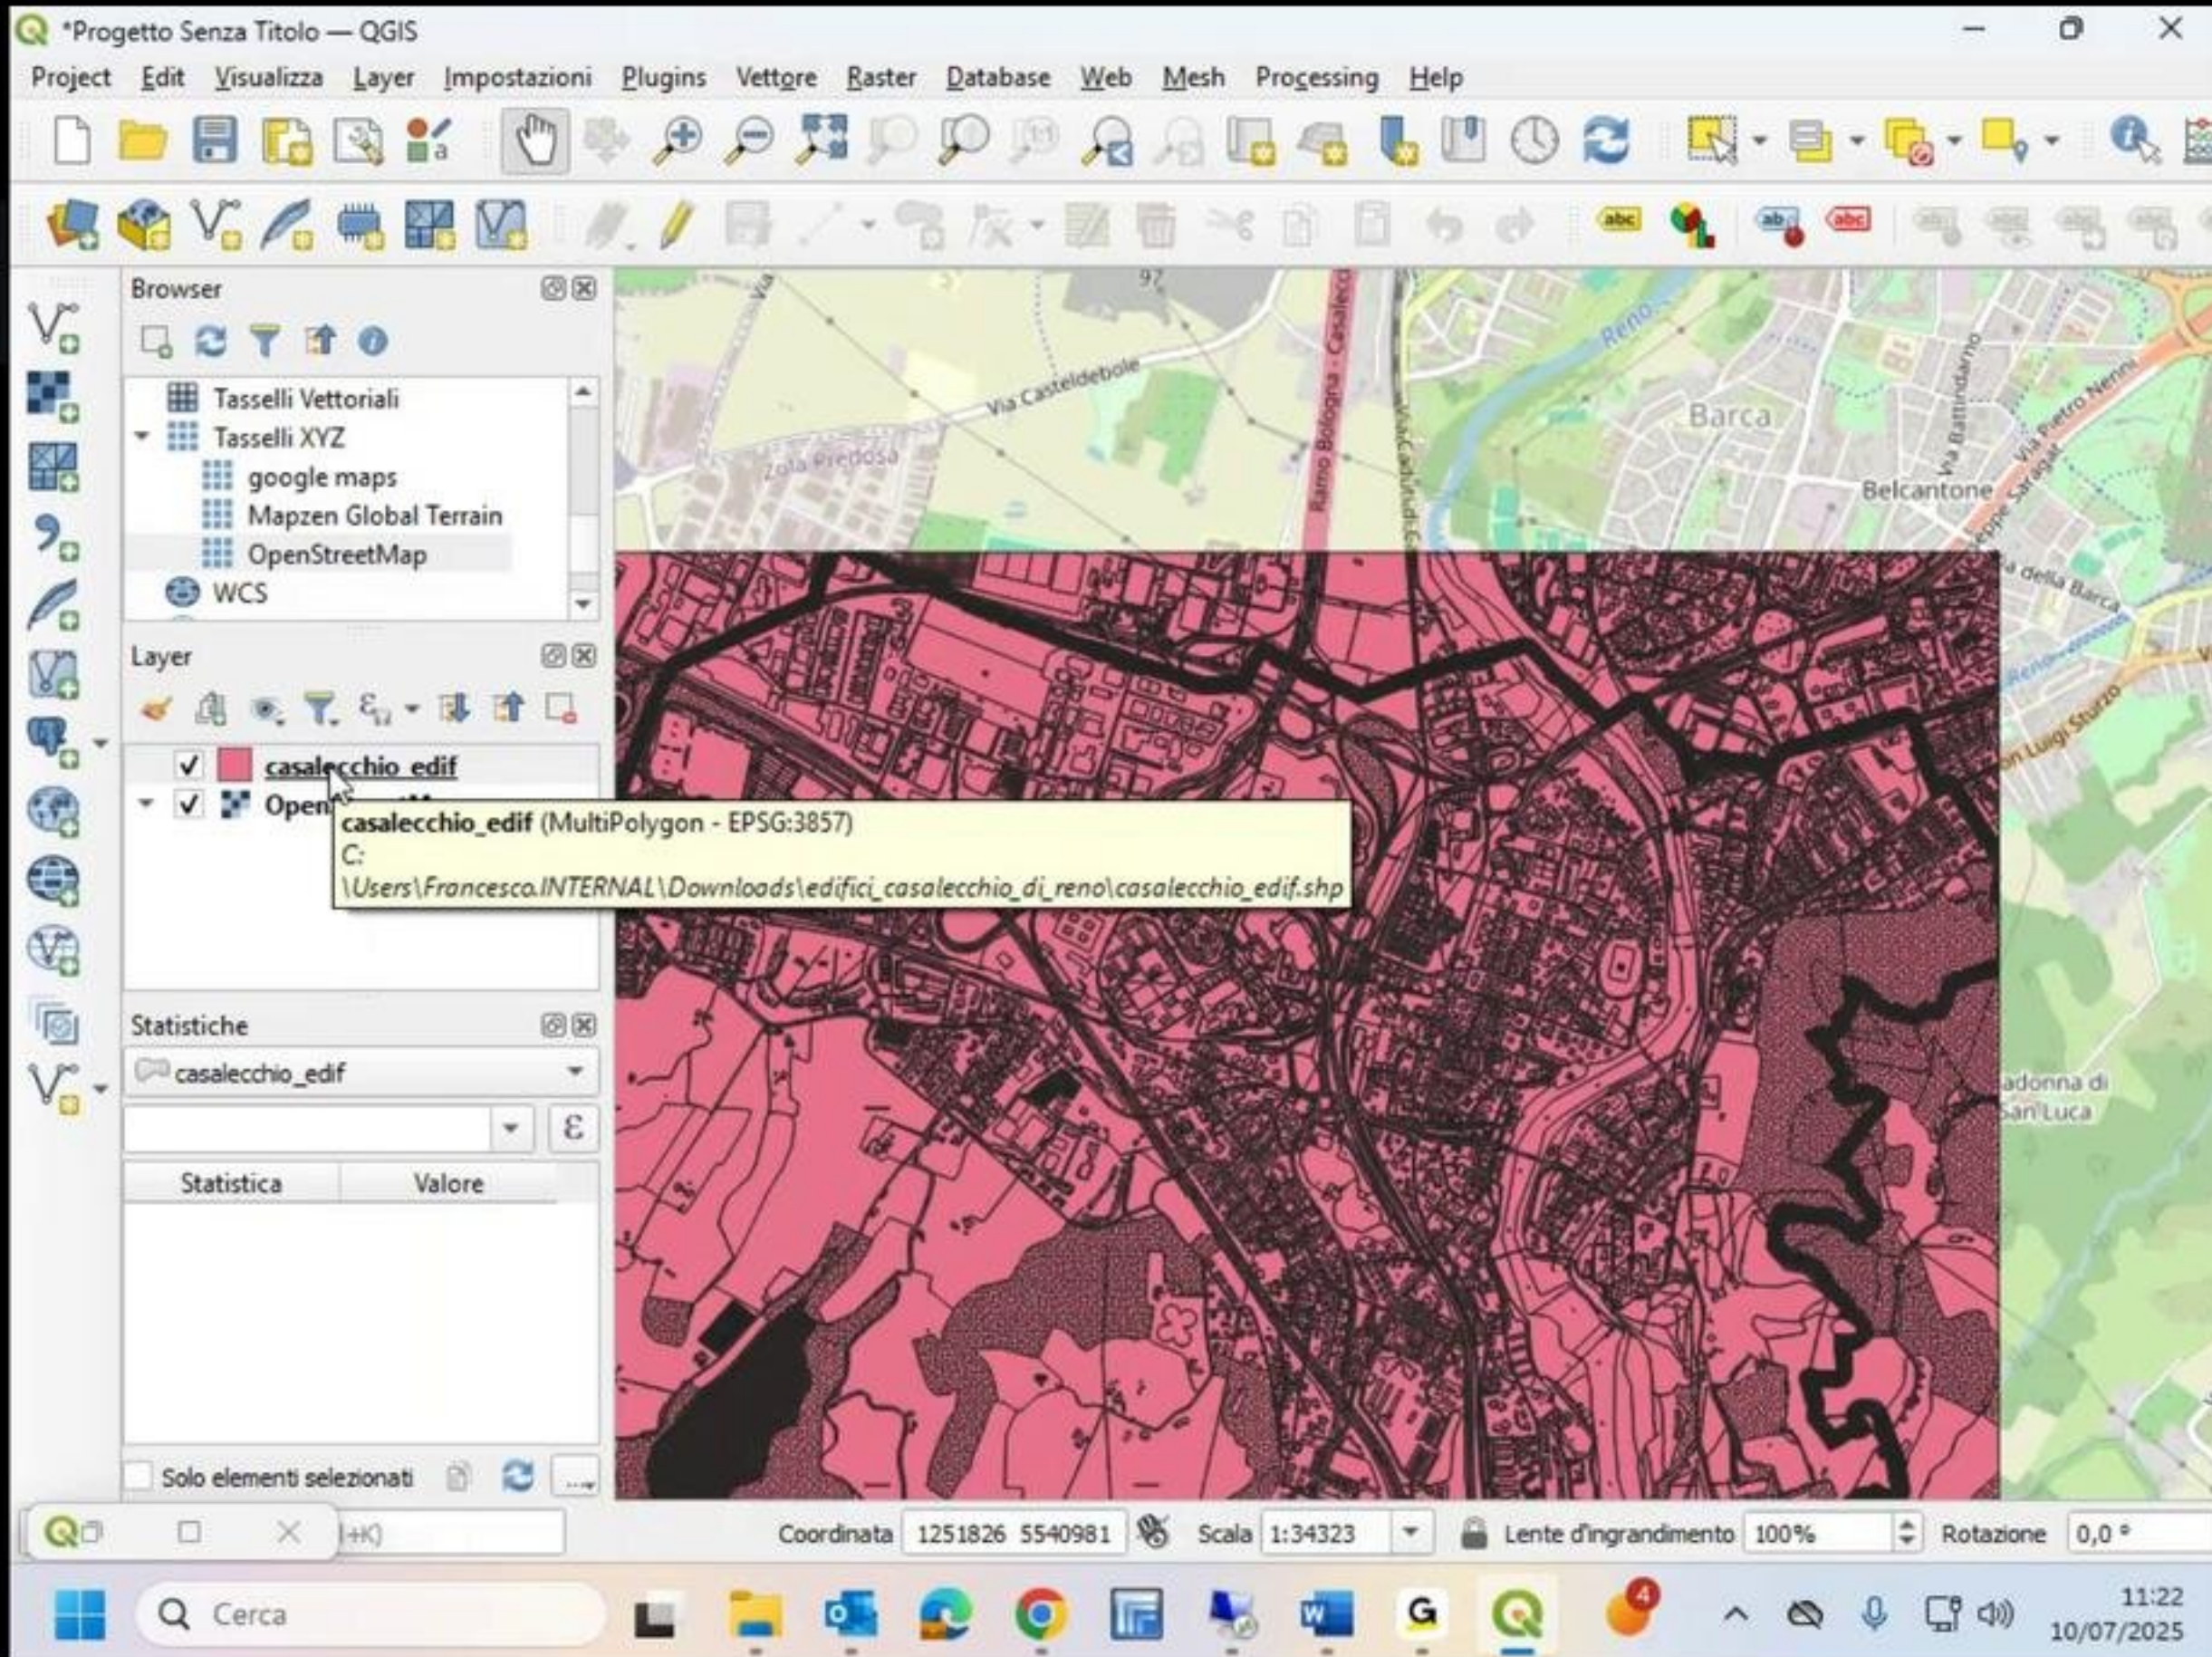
*Progetto Senza Titolo — QGIS

Project Edit Visualizza Layer Impostazioni Plugins Vettore Raster Database Web Mesh Processing Help

Browser

Tasselli Vettoriali
Tasselli XYZ
google maps
Mapzen Global Terrain
OpenStreetMap
WCS

Layer

casalecchio_edif
Open

casalecchio_edif (MultiPolygon - EPSG:3857)
C:
\Users\Francesco.INTERNAL\Downloads\edifici_casalecchio_di_reno\casalecchio_edif.shp

Statistiche

casalecchio_edif

| Statistica | Valore |
|---|---|

Solo elementi selezionati

Via Casteldebole
Zola Predosa
Ramo Bologna - Casalecchio
Reno
Barca
Belcantone
Via Battindarno
Via Pietro Nenni
della Barca
Luigi Sturzo
adonna di San Luca
97

Coordinata 1251826 5540981 Scala 1:34323 Lente d'ingrandimento 100% Rotazione 0,0 °

Cerca

11:22
10/07/2025